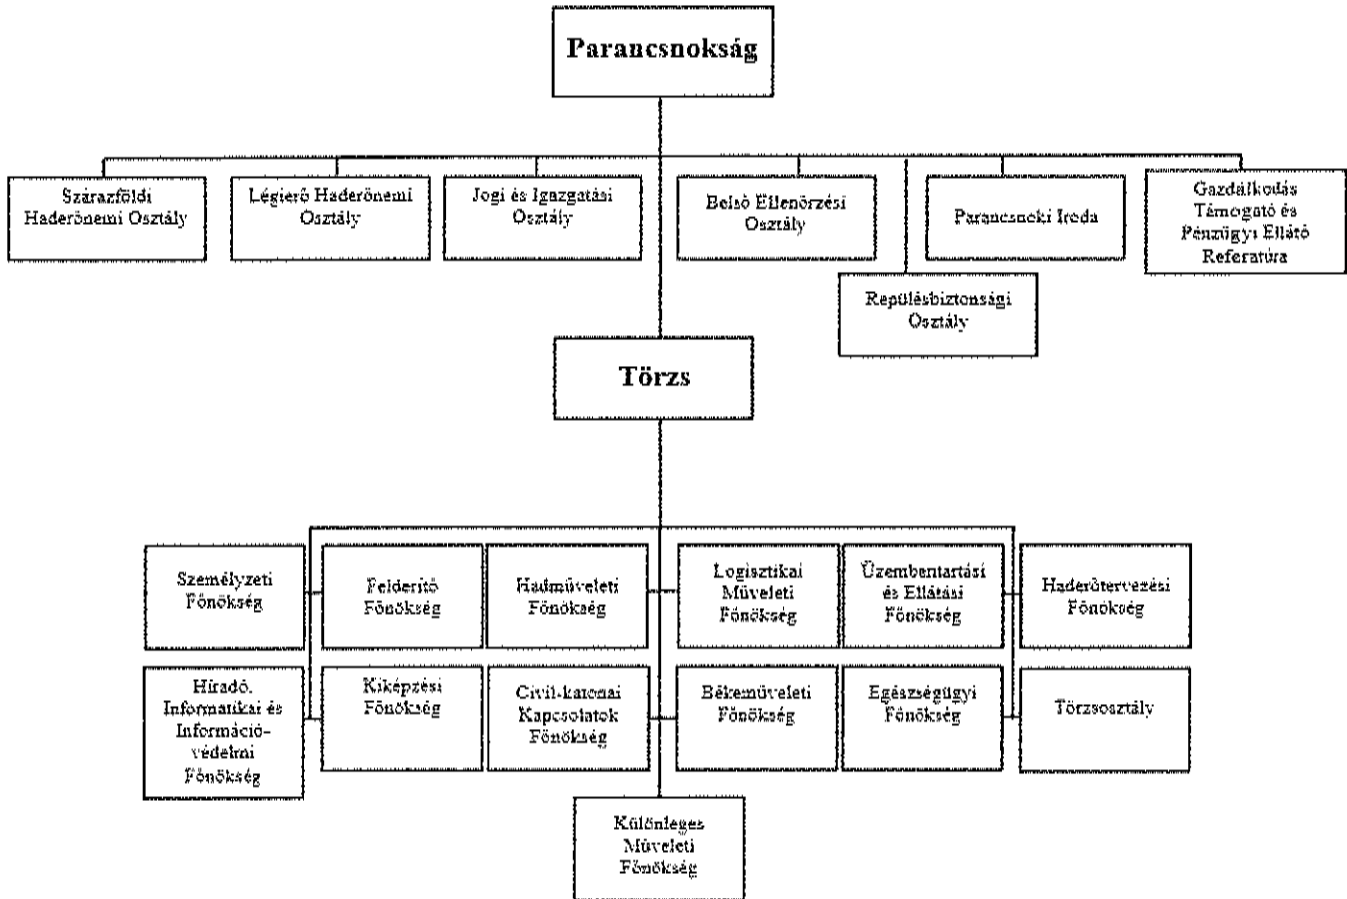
Parancsnokság

Szárazföldi Haderőnemi Osztály

Légierő Haderőnemi Osztály

Jogi és Igazgatási Osztály

Belső Ellenőrzési Osztály

Parancsnoki Iroda

Gazdálkodás Támogató és Pénzügyi Ellátó Referatúra

Repülésbiztonsági Osztály

Törzs

Személyzeti Főnökség

Felderítő Főnökség

Hadműveleti Főnökség

Logisztikai Műveleti Főnökség

Üzembentartási és Ellátási Főnökség

Haderőtervezési Főnökség

Híradó, Informatikai és Információvédelmi Főnökség

Kiképzési Főnökség

Civil-katonai Kapcsolatok Főnökség

Békeműveleti Főnökség

Egészségügyi Főnökség

Törzsosztály

Különleges Műveleti Főnökség